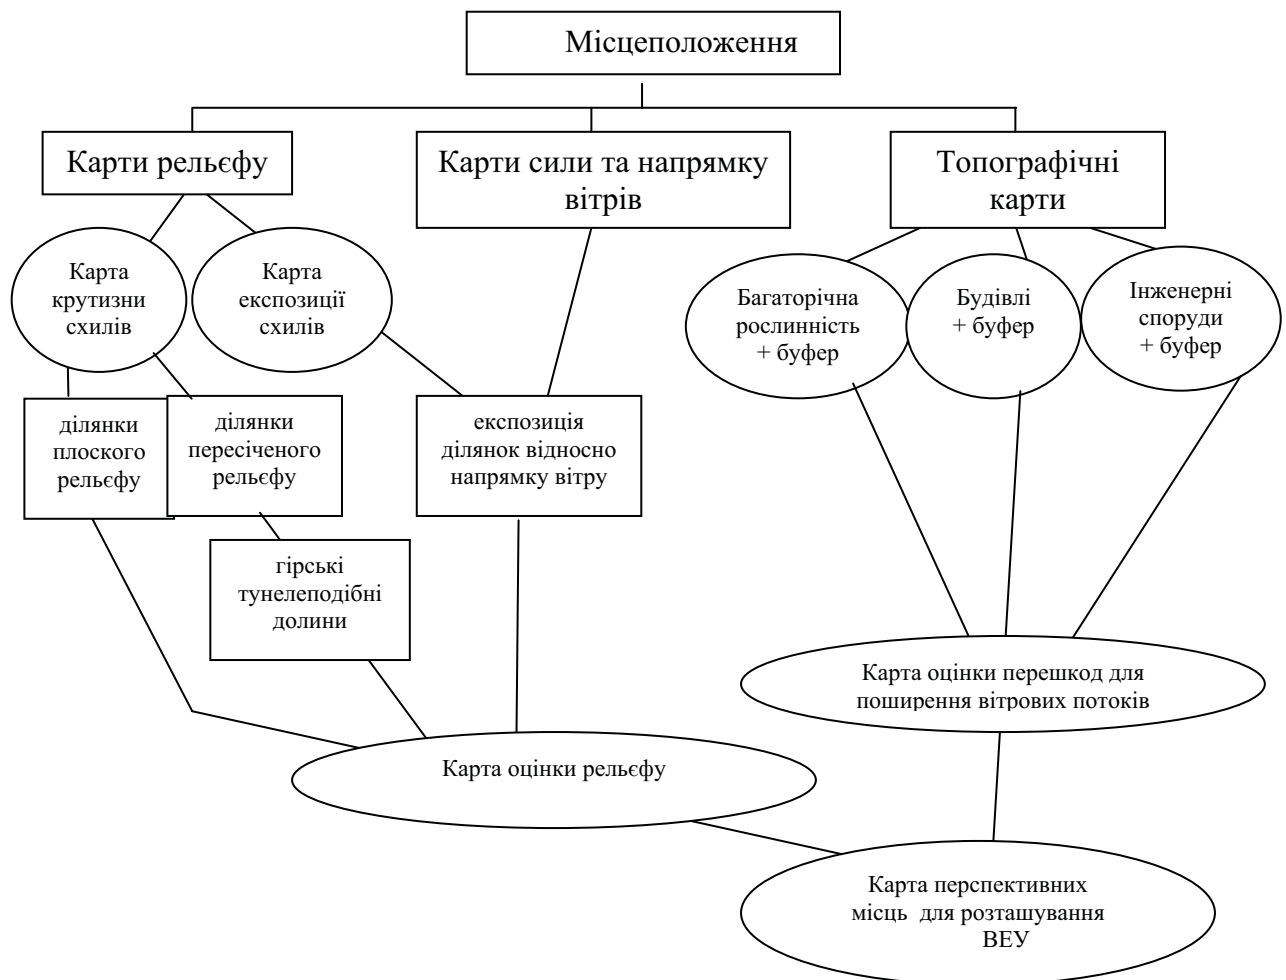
Місцеположення

Карти рельєфу

Карти сили та напрямку вітрів

Топографічні карти

Карта крутизни схилів

Карта експозиції схилів

Багаторічна рослинність + буфер

Будівлі + буфер

Інженерні споруди + буфер

ділянки плоского рельєфу

ділянки пересіченого рельєфу

експозиція ділянок відносно напрямку вітру

гірські тунелеподібні долини

Карта оцінки перешкод для поширення вітрових потоків

Карта оцінки рельєфу

Карта перспективних місць для розташування ВЕУ